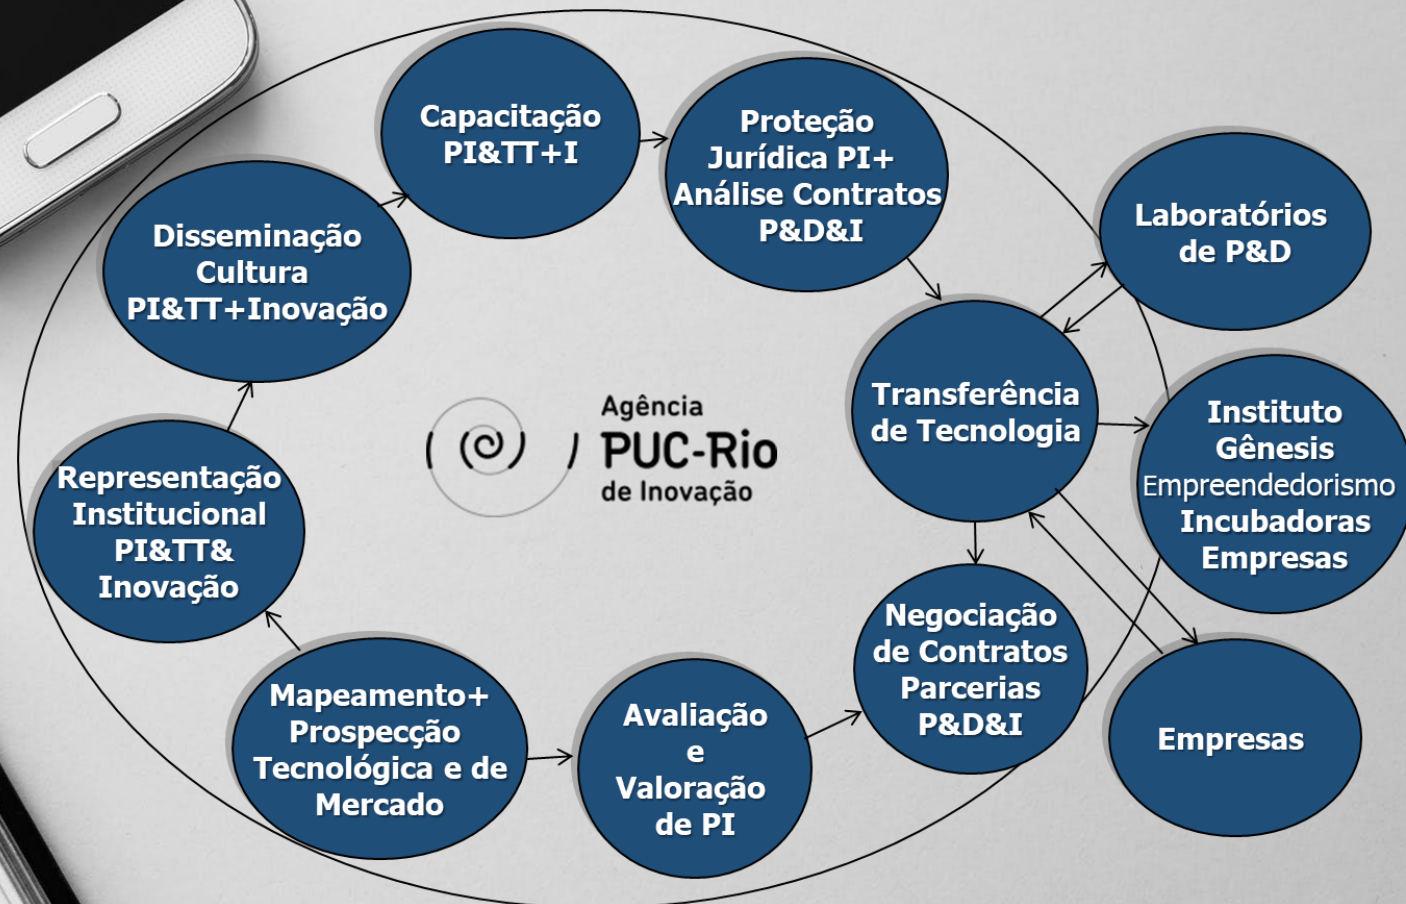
Capacitação PI&TT+I

Proteção Jurídica PI+ Análise Contratos P&D&I

Disseminação Cultura PI&TT+Inovação

Laboratórios de P&D

Agência PUC-Rio de Inovação

Transferência de Tecnologia

Instituto Gênesis Empreendedorismo Incubadoras Empresas

Representação Institucional PI&TT& Inovação

Negociação de Contratos Parcerias P&D&I

Mapeamento+ Prospecção Tecnológica e de Mercado

Avaliação e Valoração de PI

Empresas